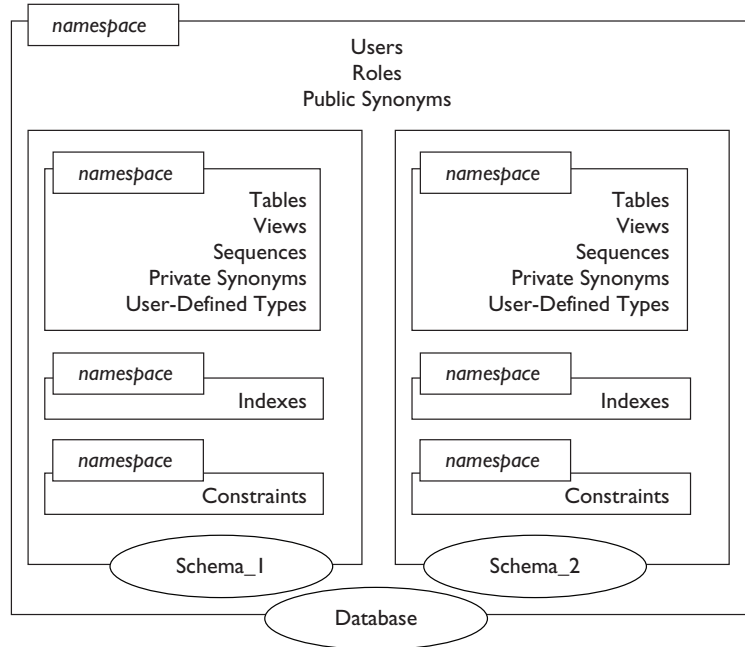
namespace

Users
Roles
Public Synonyms

namespace
Tables
Views
Sequences
Private Synonyms
User-Defined Types

namespace
Indexes

namespace
Constraints

Schema_1

namespace
Tables
Views
Sequences
Private Synonyms
User-Defined Types

namespace
Indexes

namespace
Constraints

Schema_2

Database